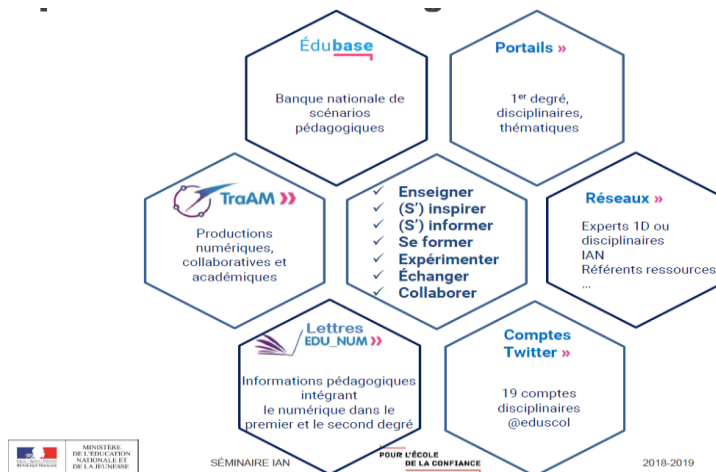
Édubase

Banque nationale de scénarios pédagogiques

Portails »

1$^{er}$ degré, disciplinaires, thématiques

TraAM »

Productions numériques, collaboratives et académiques

✓ Enseigner
✓ (S') inspirer
✓ (S') informer
✓ Se former
✓ Expérimenter
✓ Échanger
✓ Collaborer

Réseaux »

Experts 1D ou disciplinaires
IAN
Référents ressources
...

Lettres EDU_NUM »

Informations pédagogiques intégrant le numérique dans le premier et le second degré

Comptes Twitter »

19 comptes disciplinaires @eduscol

MINISTÈRE DE L'ÉDUCATION NATIONALE ET DE LA JEUNESSE

SÉMINAIRE IAN

POUR L'ÉCOLE DE LA CONFIANCE

2018-2019